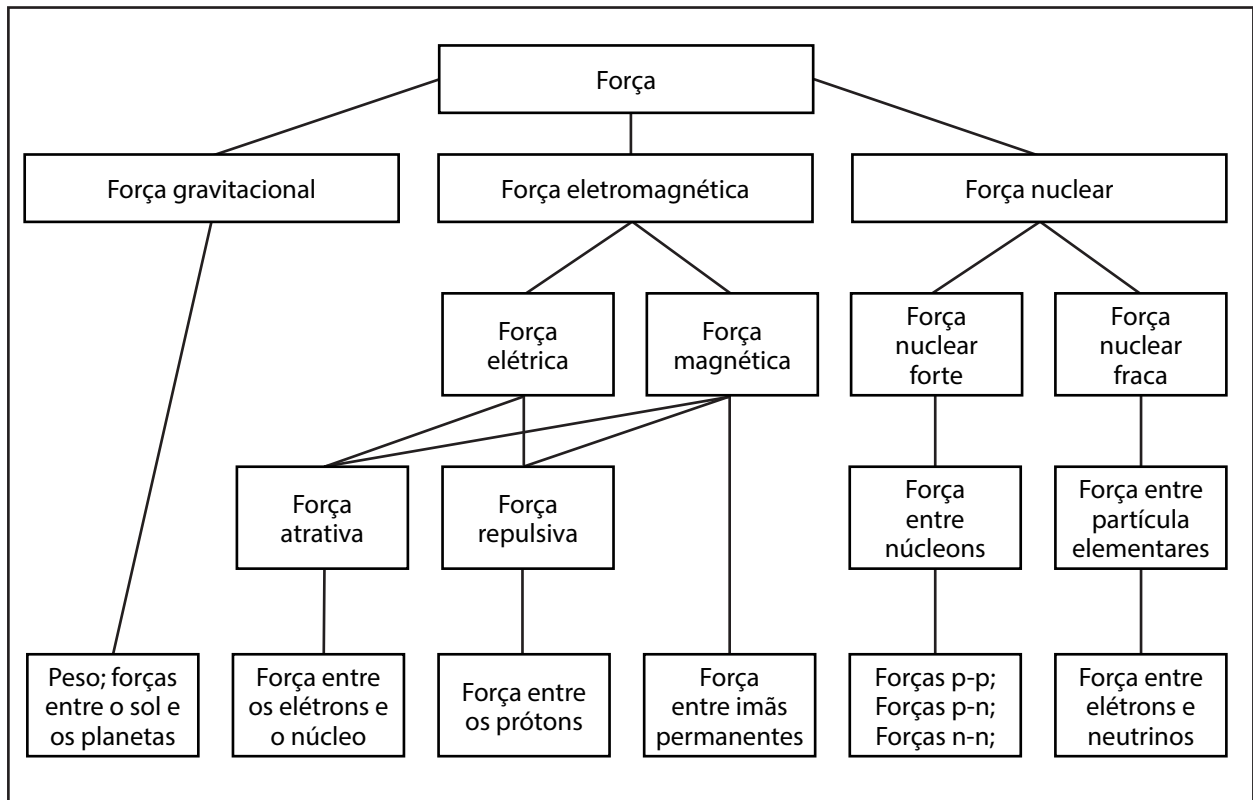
Força

Força gravitacional

Força eletromagnética

Força nuclear

Força elétrica

Força magnética

Força nuclear forte

Força nuclear fraca

Força atrativa

Força repulsiva

Força entre núcleons

Força entre partícula elementares

Peso; forças entre o sol e os planetas

Força entre os elétrons e o núcleo

Força entre os prótons

Força entre imãs permanentes

Forças p-p; Forças p-n; Forças n-n;

Força entre elétrons e neutrinos